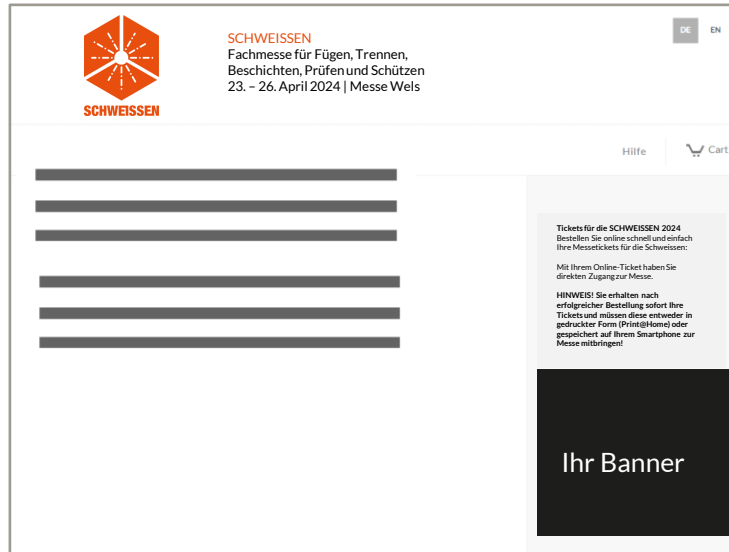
SCHWEISSEN

SCHWEISSEN
Fachmesse für Fügen, Trennen, Beschichten, Prüfen und Schützen
23. – 26. April 2024 | Messe Wels

DE EN

Hilfe Cart

**Tickets für die SCHWEISSEN 2024**
Bestellen Sie online schnell und einfach Ihre Messetickets für die Schweissen:

Mit Ihrem Online-Ticket haben Sie direkten Zugang zur Messe.

**HINWEIS! Sie erhalten nach erfolgreicher Bestellung sofort Ihre Tickets und müssen diese entweder in gedruckter Form (Print@Home) oder gespeichert auf Ihrem Smartphone zur Messe mitbringen!**

Ihr Banner